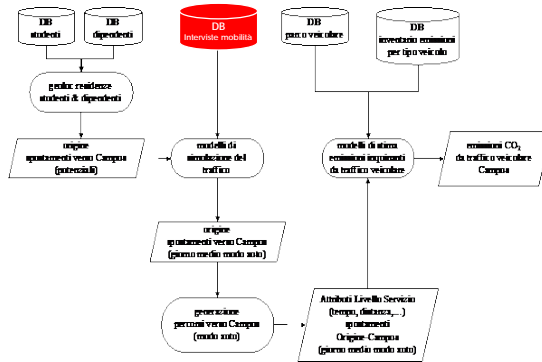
DB studenti

DB dipendenti

DB Interviste mobilità

DB parco veicolare

DB inventario emissioni per tipo veicolo

geoloc residenze studenti & dipendenti

origine spostamenti verso Campus (potenziali)

modelli di simulazione del traffico

modelli di stima emissioni inquinanti da traffico veicolare

emissioni $CO_2$ da traffico veicolare Campus

origine spostamenti verso Campus (giorno medio modo auto)

generazione percorsi verso Campus (modo auto)

Attributi Livello Servizio (tempo, distanza,...) spostamenti Origine-Campus (giorno medio modo auto)